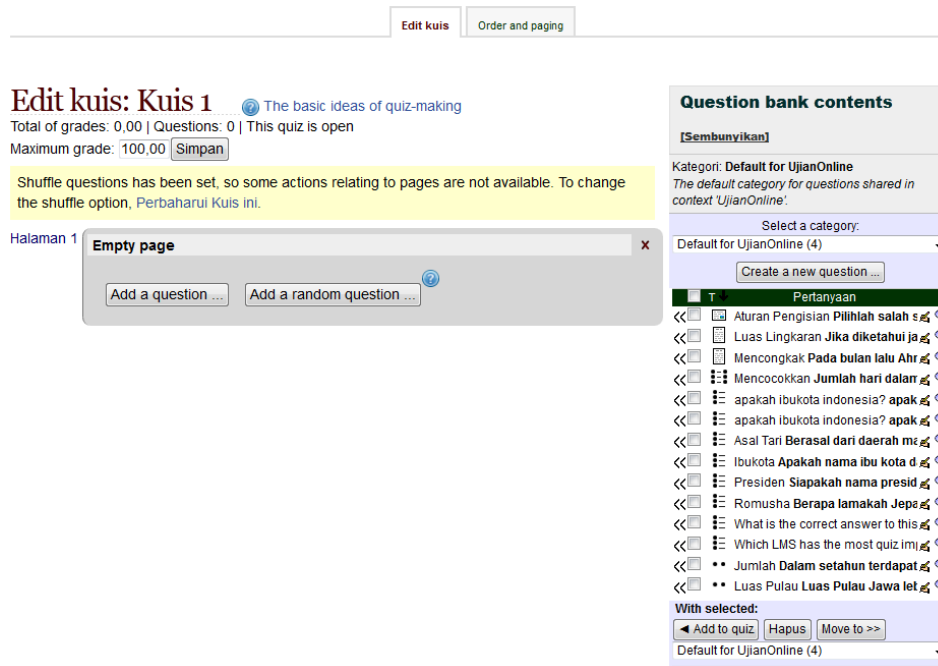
Edit kuis | Order and paging

Edit kuis: Kuis 1 The basic ideas of quiz-making

Total of grades: 0,00 | Questions: 0 | This quiz is open

Maximum grade: 100,00 Simpan

Shuffle questions has been set, so some actions relating to pages are not available. To change the shuffle option, Perbaharui Kuis ini.

Halaman 1

Empty page

x

Add a question ... Add a random question ...

Question bank contents

[Sembunyikan]

Kategori: Default for UjianOnline

The default category for questions shared in context 'UjianOnline'.

Select a category:

Default for UjianOnline (4)

Create a new question ...

T Pertanyaan

Aturan Pengisian Pilihlah salah s

Luas Lingkaran Jika diketahui ja

Mencongkak Pada bulan lalu Ahr

Mencocokkan Jumlah hari dalam

apakah ibukota indonesia? apak

apakah ibukota indonesia? apak

Asal Tari Berasal dari daerah ma

Ibukota Apakah nama ibu kota d

Presiden Siapakah nama presid

Romusha Berapa lamakah Jepa

What is the correct answer to this

Which LMS has the most quiz im

Jumlah Dalam setahun terdapat

Luas Pulau Luas Pulau Jawa let

With selected:

◄ Add to quiz Hapus Move to >>

Default for UjianOnline (4)